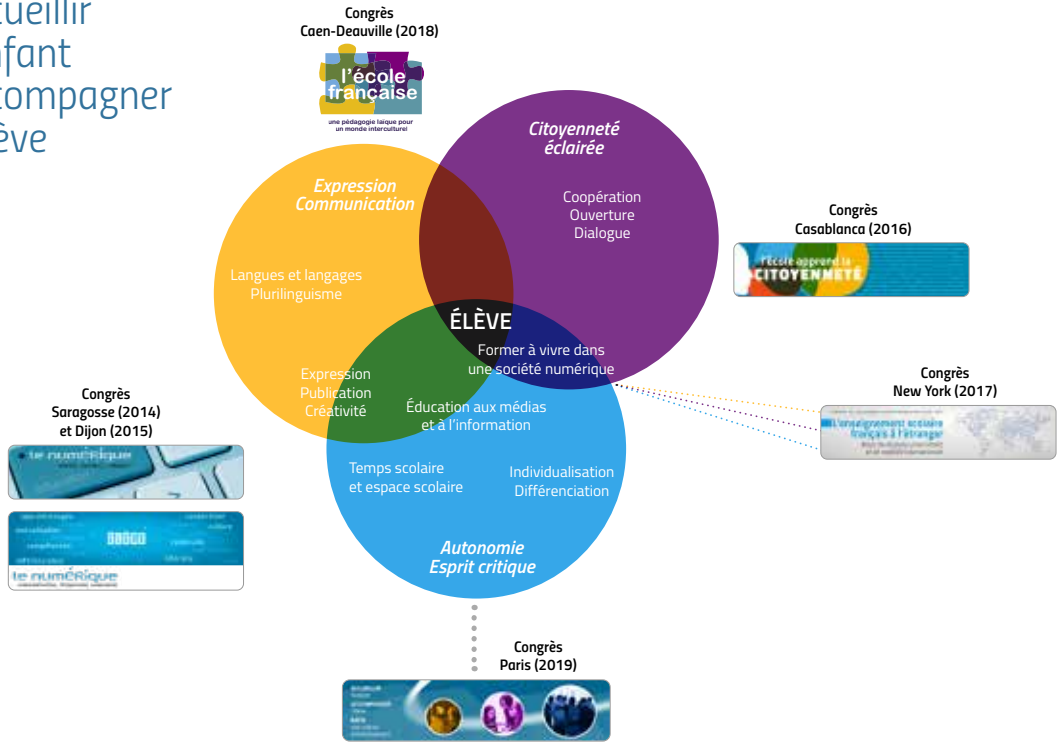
cueillir
fant
compagner
ève

Congrès
Caen-Deauville (2018)

l'école
française
une pédagogie laïque pour un monde interculturel

Citoyenneté
éclairée

Coopération
Ouverture
Dialogue

Expression
Communication

Langues et langages
Plurilinguisme

ÉLÈVE

Former à vivre dans
une société numérique

Expression
Publication
Créativité

Éducation aux médias
et à l'information

Temps scolaire
et espace scolaire

Individualisation
Différenciation

Autonomie
Esprit critique

Congrès
Casablanca (2016)

l'école apprend la
CITOYENNETÉ

Congrès
New York (2017)

L'enseignement scolaire
français à l'étranger
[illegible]

Congrès
Saragosse (2014)
et Dijon (2015)

le numérique
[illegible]

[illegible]
le numérique
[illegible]

Congrès
Paris (2019)

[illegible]